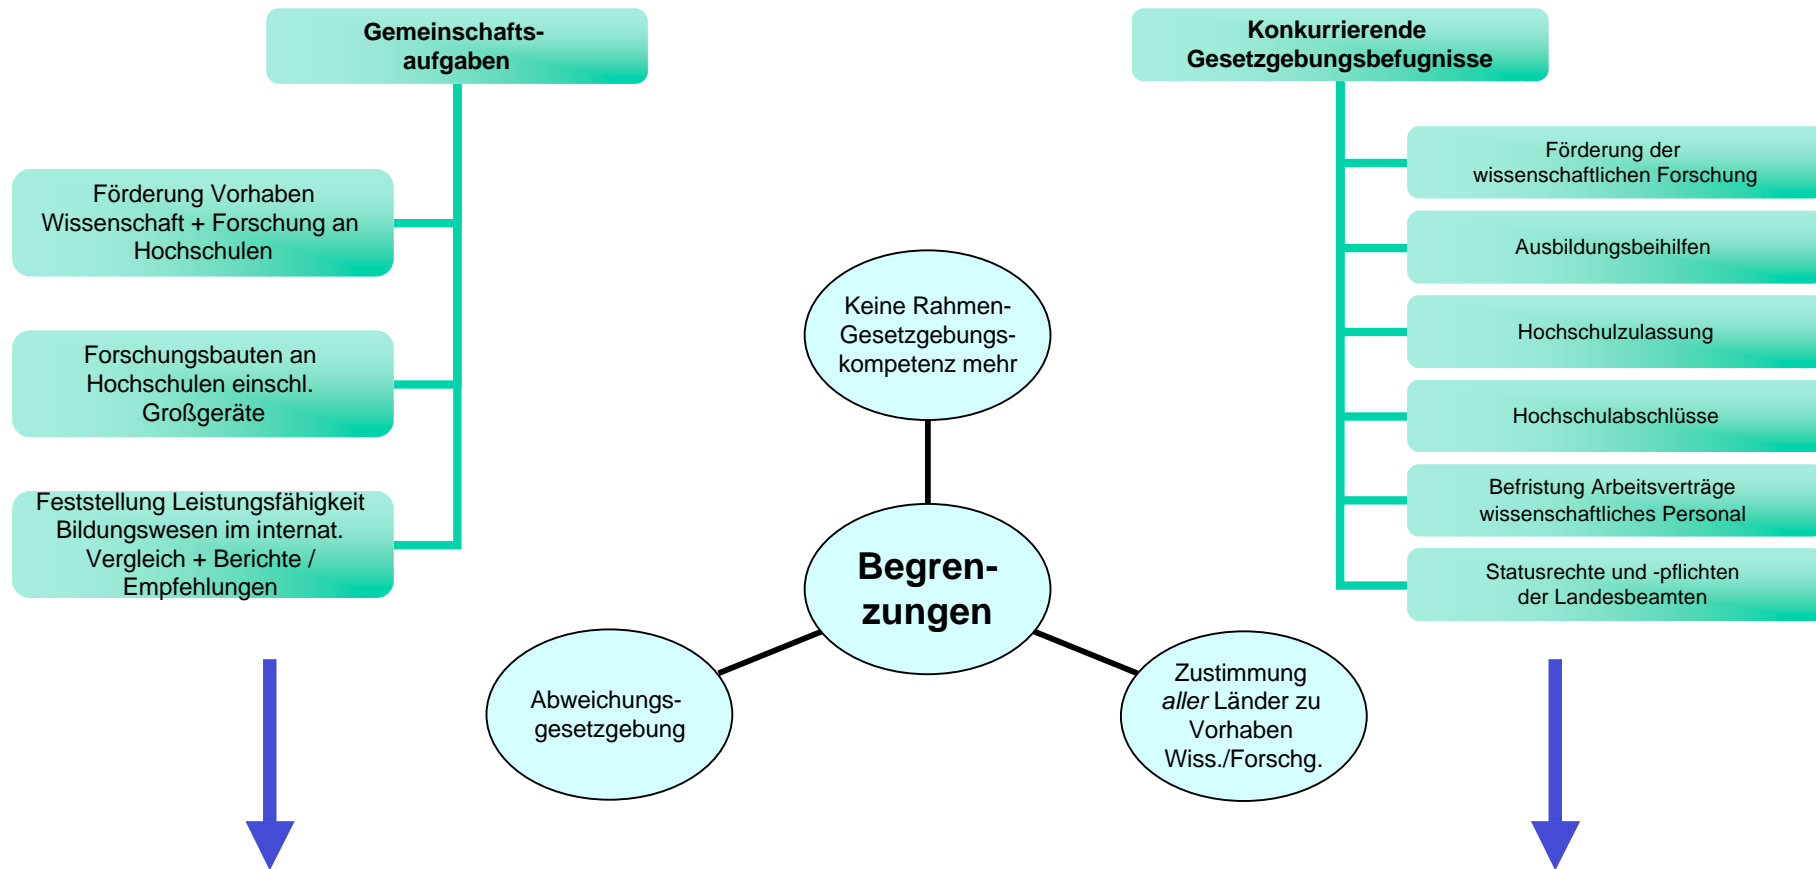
Gemeinschaftsaufgaben

Förderung Vorhaben Wissenschaft + Forschung an Hochschulen

Forschungsbauten an Hochschulen einschl. Großgeräte

Feststellung Leistungsfähigkeit Bildungswesen im internat. Vergleich + Berichte / Empfehlungen

Konkurrierende Gesetzgebungsbefugnisse

Förderung der wissenschaftlichen Forschung

Ausbildungsbeihilfen

Hochschulzulassung

Hochschulabschlüsse

Befristung Arbeitsverträge wissenschaftliches Personal

Statusrechte und -pflichten der Landesbeamten

Keine Rahmen-Gesetzgebungskompetenz mehr

Begrenzungen

Abweichungsgesetzgebung

Zustimmung *aller* Länder zu Vorhaben Wiss./Forschg.